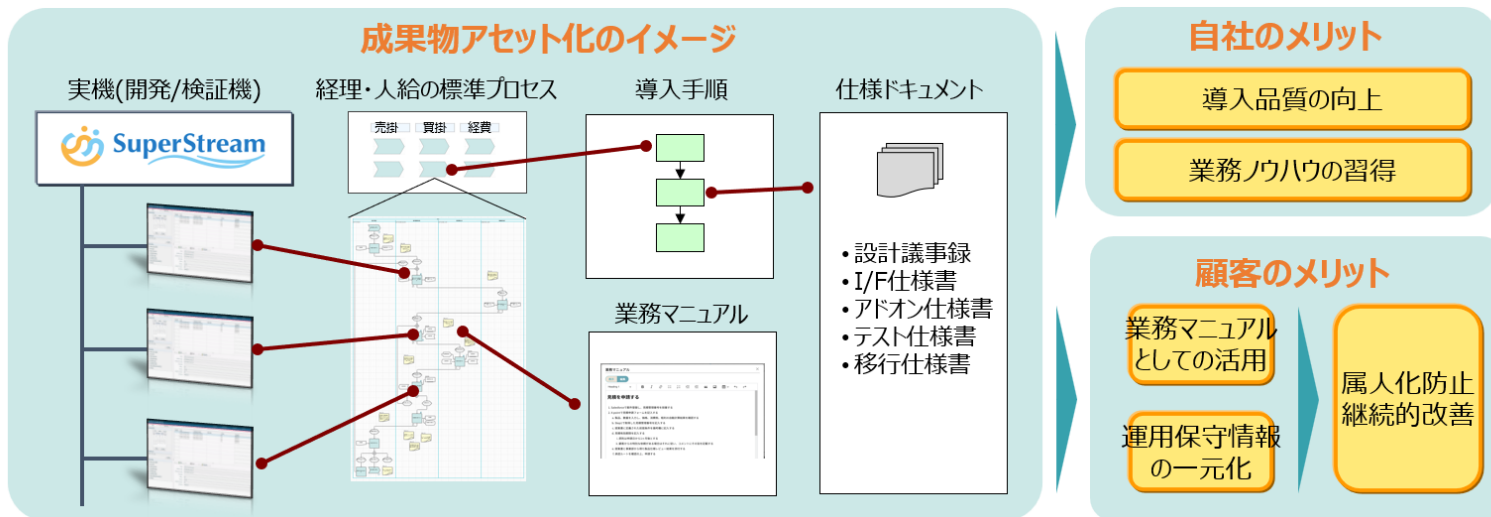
成果物アセット化のイメージ

実機(開発/検証機)

SuperStream

経理・人給の標準プロセス

売掛　買掛　経費

導入手順

仕様ドキュメント

・設計議事録
・I/F仕様書
・アドオン仕様書
・テスト仕様書
・移行仕様書

業務マニュアル

経費を申請する

自社のメリット

導入品質の向上

業務ノウハウの習得

顧客のメリット

業務マニュアルとしての活用

運用保守情報の一元化

属人化防止
継続的改善